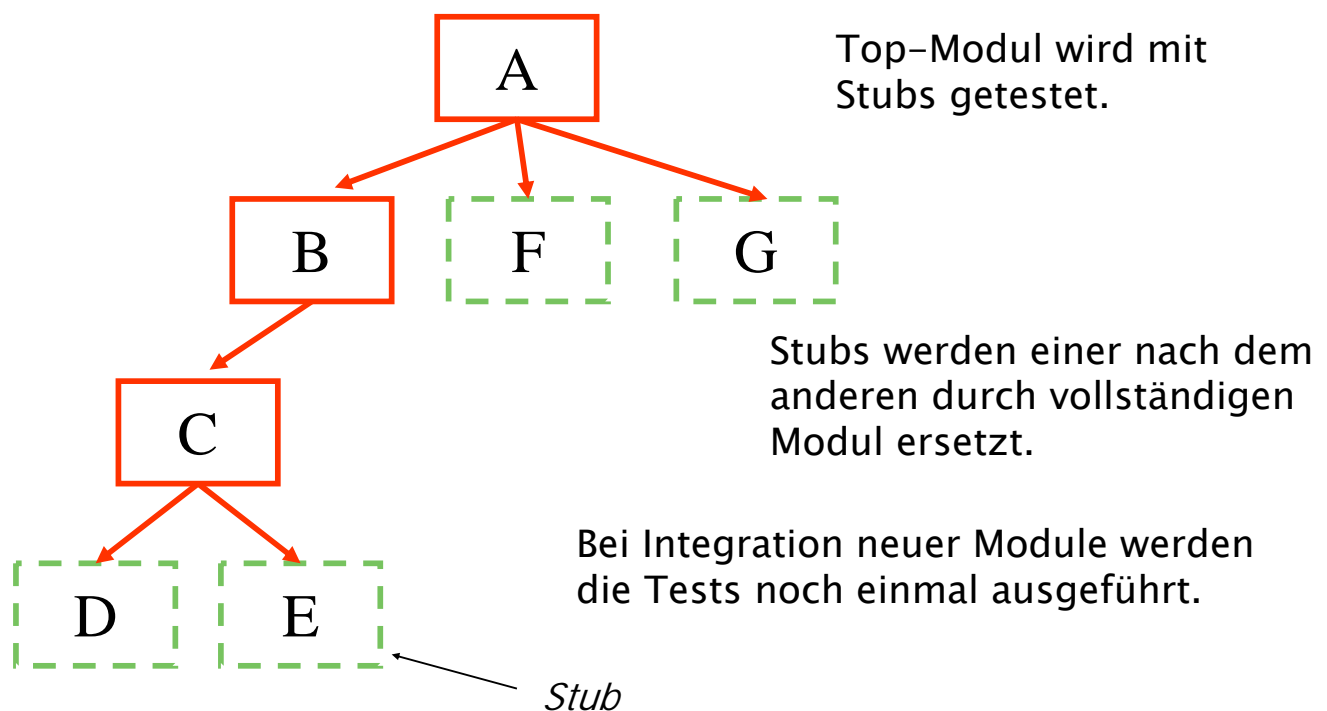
A

Top-Modul wird mit Stubs getestet.

B

F

G

Stubs werden einer nach dem anderen durch vollständigen Modul ersetzt.

C

Bei Integration neuer Module werden die Tests noch einmal ausgeführt.

D

E

Stub